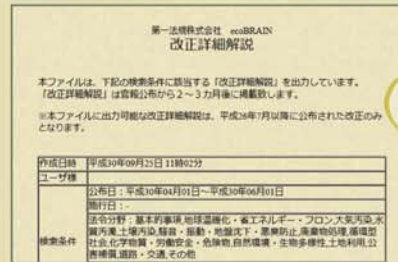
第一法規株式会社 ecoBRAIN
改正詳細解説

本ファイルは、下記の検索条件に該当する「改正詳細解説」を出力しています。「改正詳細解説」は官報公布から2～3カ月後に掲載します。

※本ファイルに出力可能な改正詳細解説は、平成26年7月以降に公布された改正のみとなります。

| 作成日時 | 平成30年09月25日 11時02分 |
|---|---|
| ユーザ様 | |
| 検索条件 | 公布日：平成30年04月01日～平成30年06月01日 |
| | 施行日：- |
| | 法令分野：基本的事項,地球温暖化・省エネルギー・フロン,大気汚染,水質汚濁,土壌汚染,騒音・振動・地盤沈下・悪臭防止,廃棄物処理,循環型社会,化学物質・労働安全・危険物,自然環境・生物多様性,土地利用,公害規制,道路・交通,その他 |